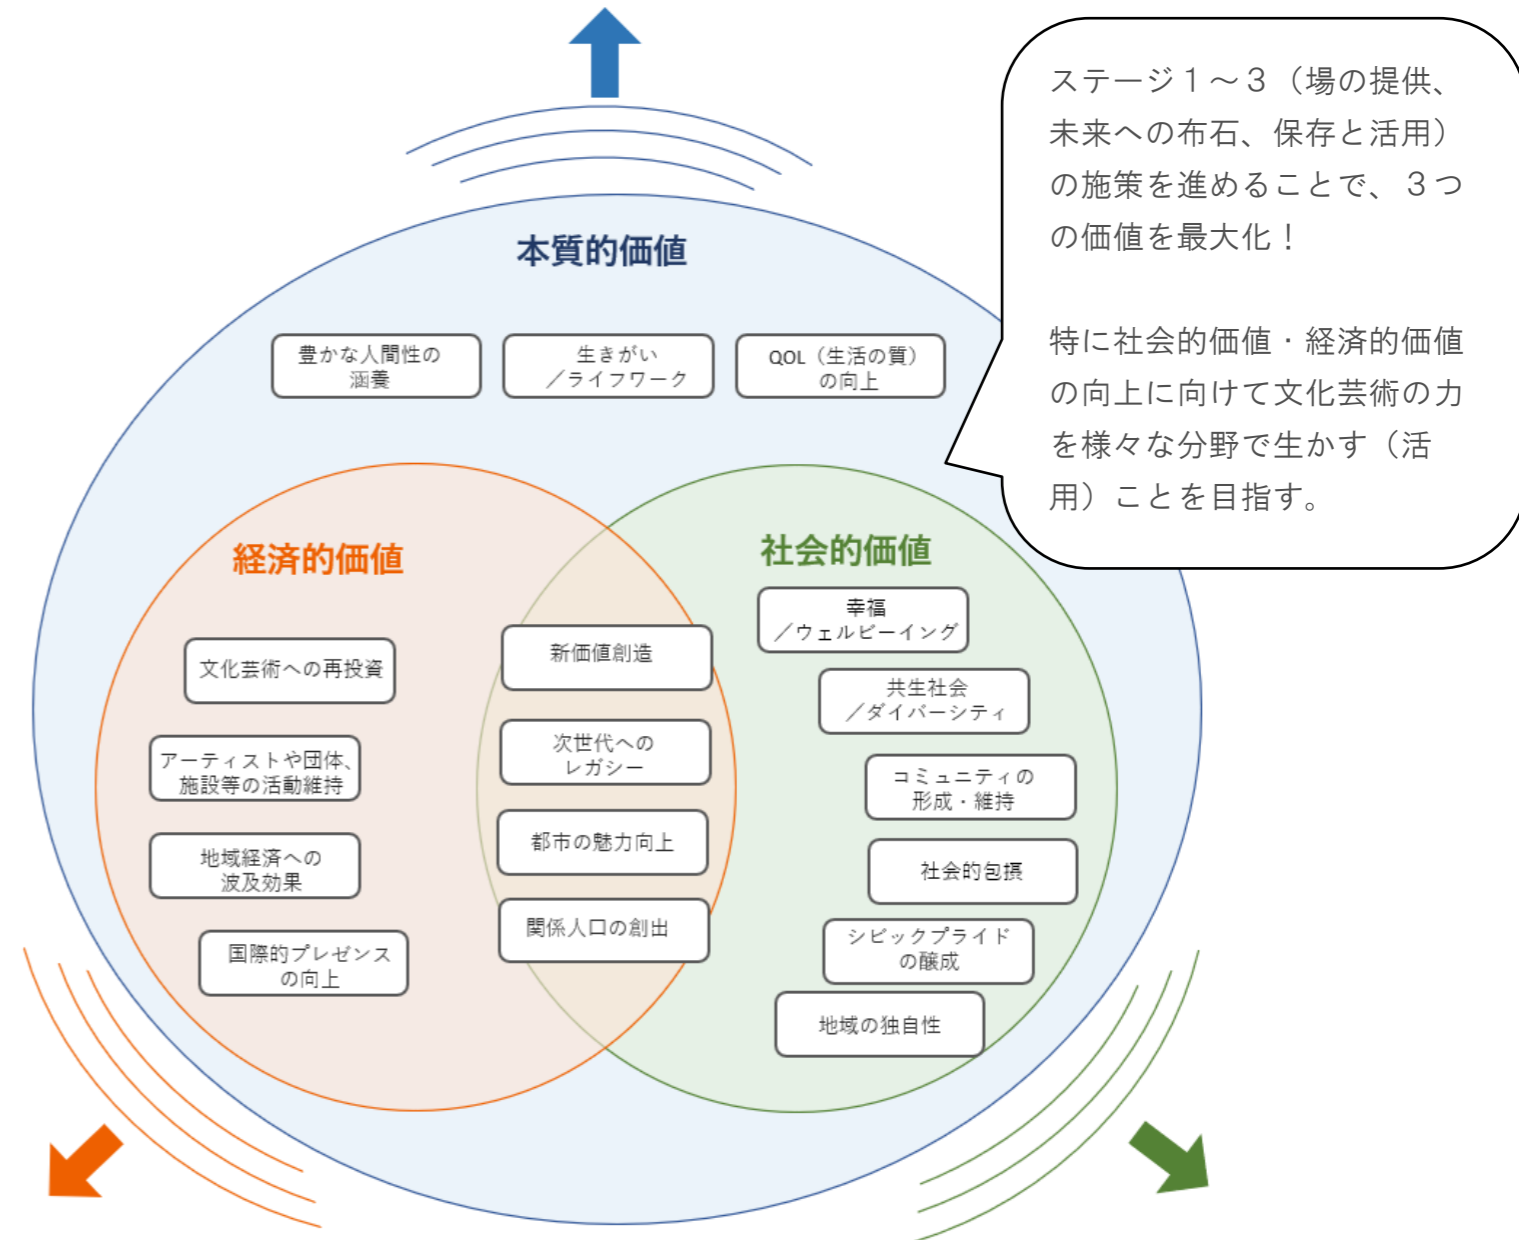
ステージ１～３（場の提供、未来への布石、保存と活用）の施策を進めることで、３つの価値を最大化！

特に社会的価値・経済的価値の向上に向けて文化芸術の力を様々な分野で生かす（活用）ことを目指す。

本質的価値

豊かな人間性の涵養

生きがい／ライフワーク

QOL（生活の質）の向上

経済的価値

文化芸術への再投資

アーティストや団体、施設等の活動維持

地域経済への波及効果

国際的プレゼンスの向上

新価値創造

次世代へのレガシー

都市の魅力向上

関係人口の創出

社会的価値

幸福／ウェルビーイング

共生社会／ダイバーシティ

コミュニティの形成・維持

社会的包摂

シビックプライドの醸成

地域の独自性